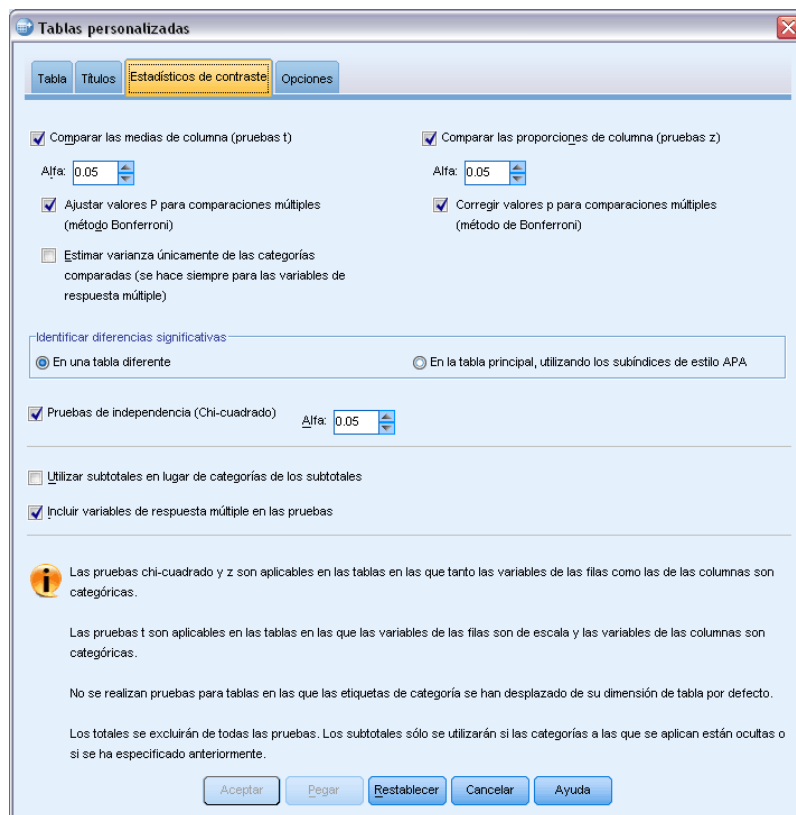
Tablas personalizadas

Tabla | Títulos | Estadísticos de contraste | Opciones

Comparar las medias de columna (pruebas t)

Alfa: 0.05

Ajustar valores P para comparaciones múltiples (método Bonferroni)

Estimar varianza únicamente de las categorías comparadas (se hace siempre para las variables de respuesta múltiple)

Comparar las proporciones de columna (pruebas z)

Alfa: 0.05

Corregir valores p para comparaciones múltiples (método de Bonferroni)

Identificar diferencias significativas

En una tabla diferente

En la tabla principal, utilizando los subíndices de estilo APA

Pruebas de independencia (Chi-cuadrado)

Alfa: 0.05

Utilizar subtotales en lugar de categorías de los subtotales

Incluir variables de respuesta múltiple en las pruebas

Las pruebas chi-cuadrado y z son aplicables en las tablas en las que tanto las variables de las filas como las de las columnas son categóricas.

Las pruebas t son aplicables en las tablas en las que las variables de las filas son de escala y las variables de las columnas son categóricas.

No se realizan pruebas para tablas en las que las etiquetas de categoría se han desplazado de su dimensión de tabla por defecto.

Los totales se excluirán de todas las pruebas. Los subtotales sólo se utilizarán si las categorías a las que se aplican están ocultas o si se ha especificado anteriormente.

Aceptar | Pegar | Restablecer | Cancelar | Ayuda